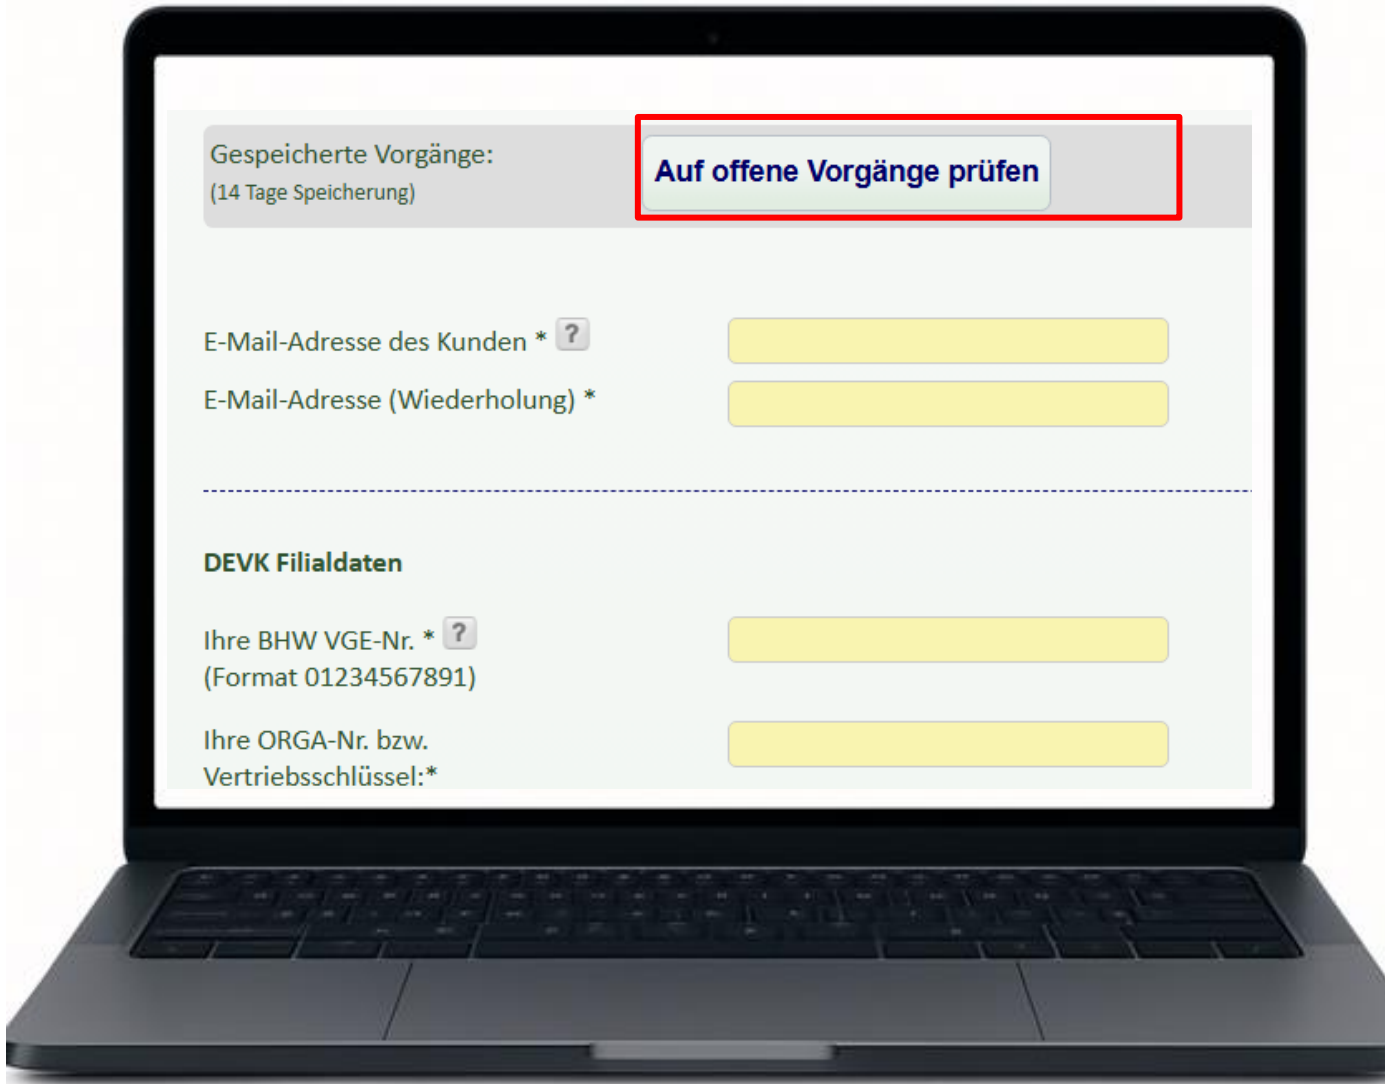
Gespeicherte Vorgänge:
(14 Tage Speicherung)

Auf offene Vorgänge prüfen

E-Mail-Adresse des Kunden * ?

E-Mail-Adresse (Wiederholung) *

DEVK Filialdaten

Ihre BHW VGE-Nr. * ?
(Format 01234567891)

Ihre ORGA-Nr. bzw. Vertriebsschlüssel:*